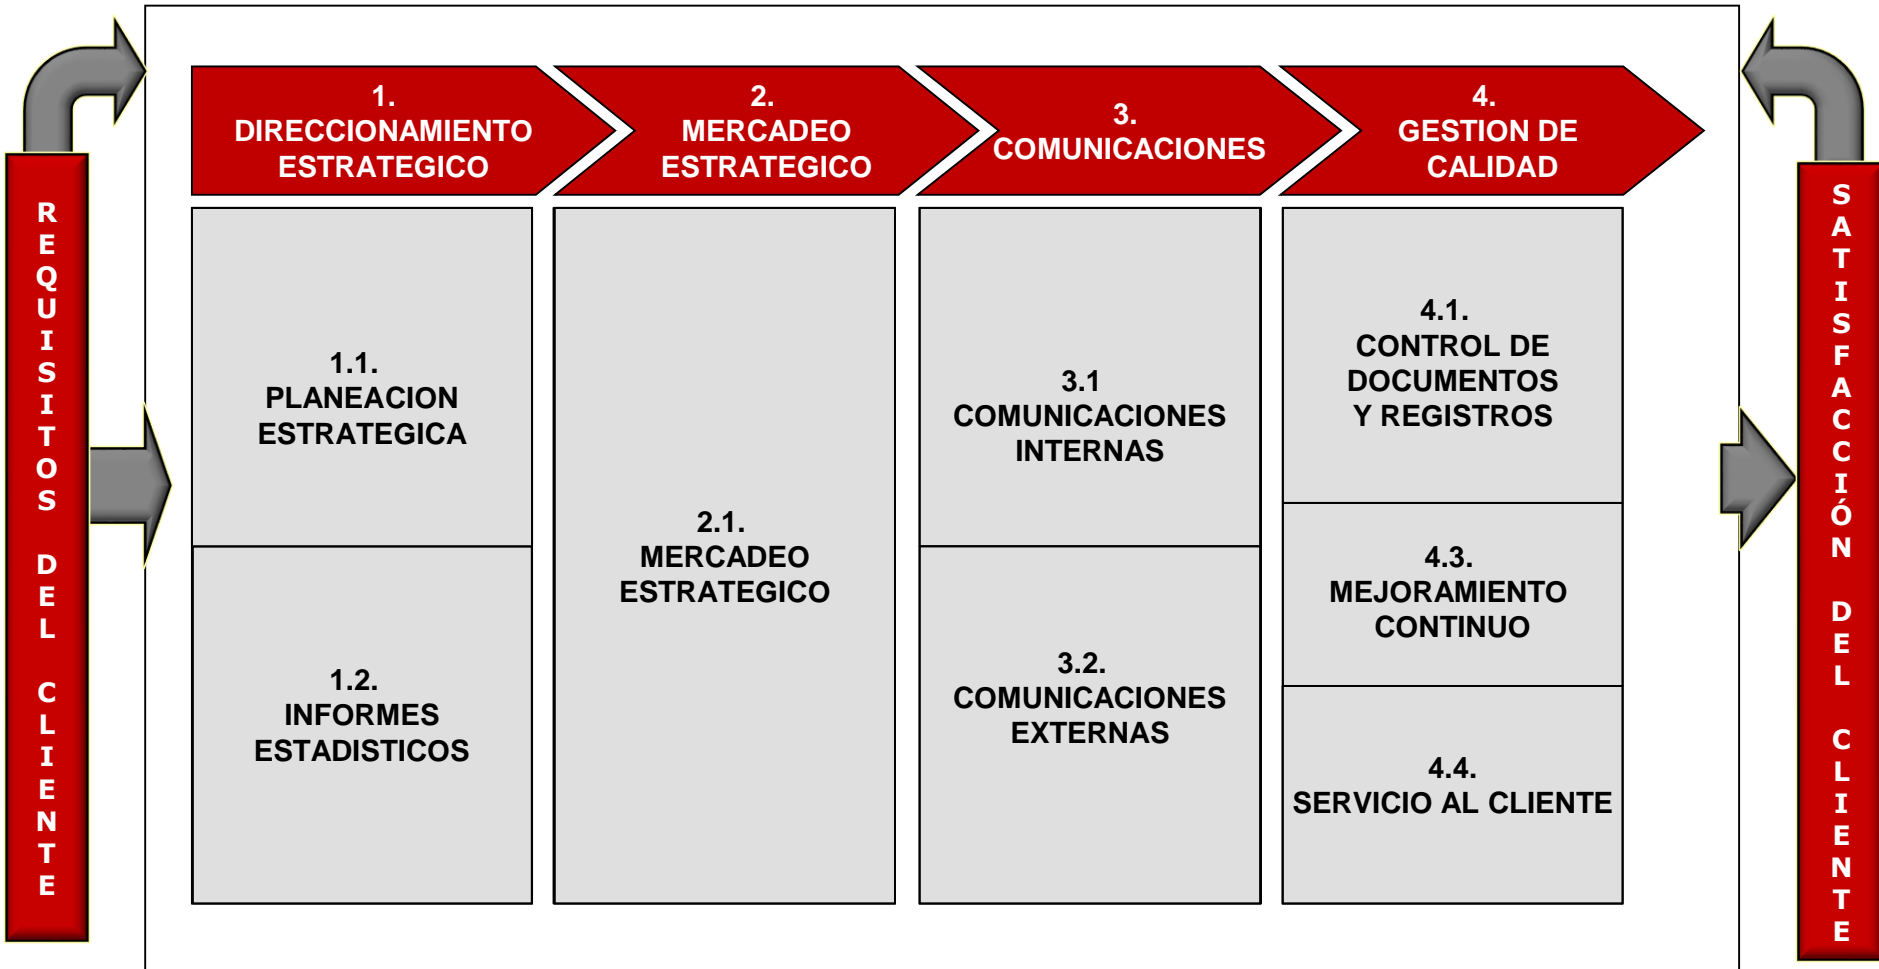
REQUISITOS DEL CLIENTE

1.
DIRECCIONAMIENTO ESTRATEGICO

2.
MERCADEO ESTRATEGICO

3.
COMUNICACIONES

4.
GESTION DE CALIDAD

1.1.
PLANEACION ESTRATEGICA

1.2.
INFORMES ESTADISTICOS

2.1.
MERCADEO ESTRATEGICO

3.1
COMUNICACIONES INTERNAS

3.2.
COMUNICACIONES EXTERNAS

4.1.
CONTROL DE DOCUMENTOS Y REGISTROS

4.3.
MEJORAMIENTO CONTINUO

4.4.
SERVICIO AL CLIENTE

SATISFACCIÓN DEL CLIENTE